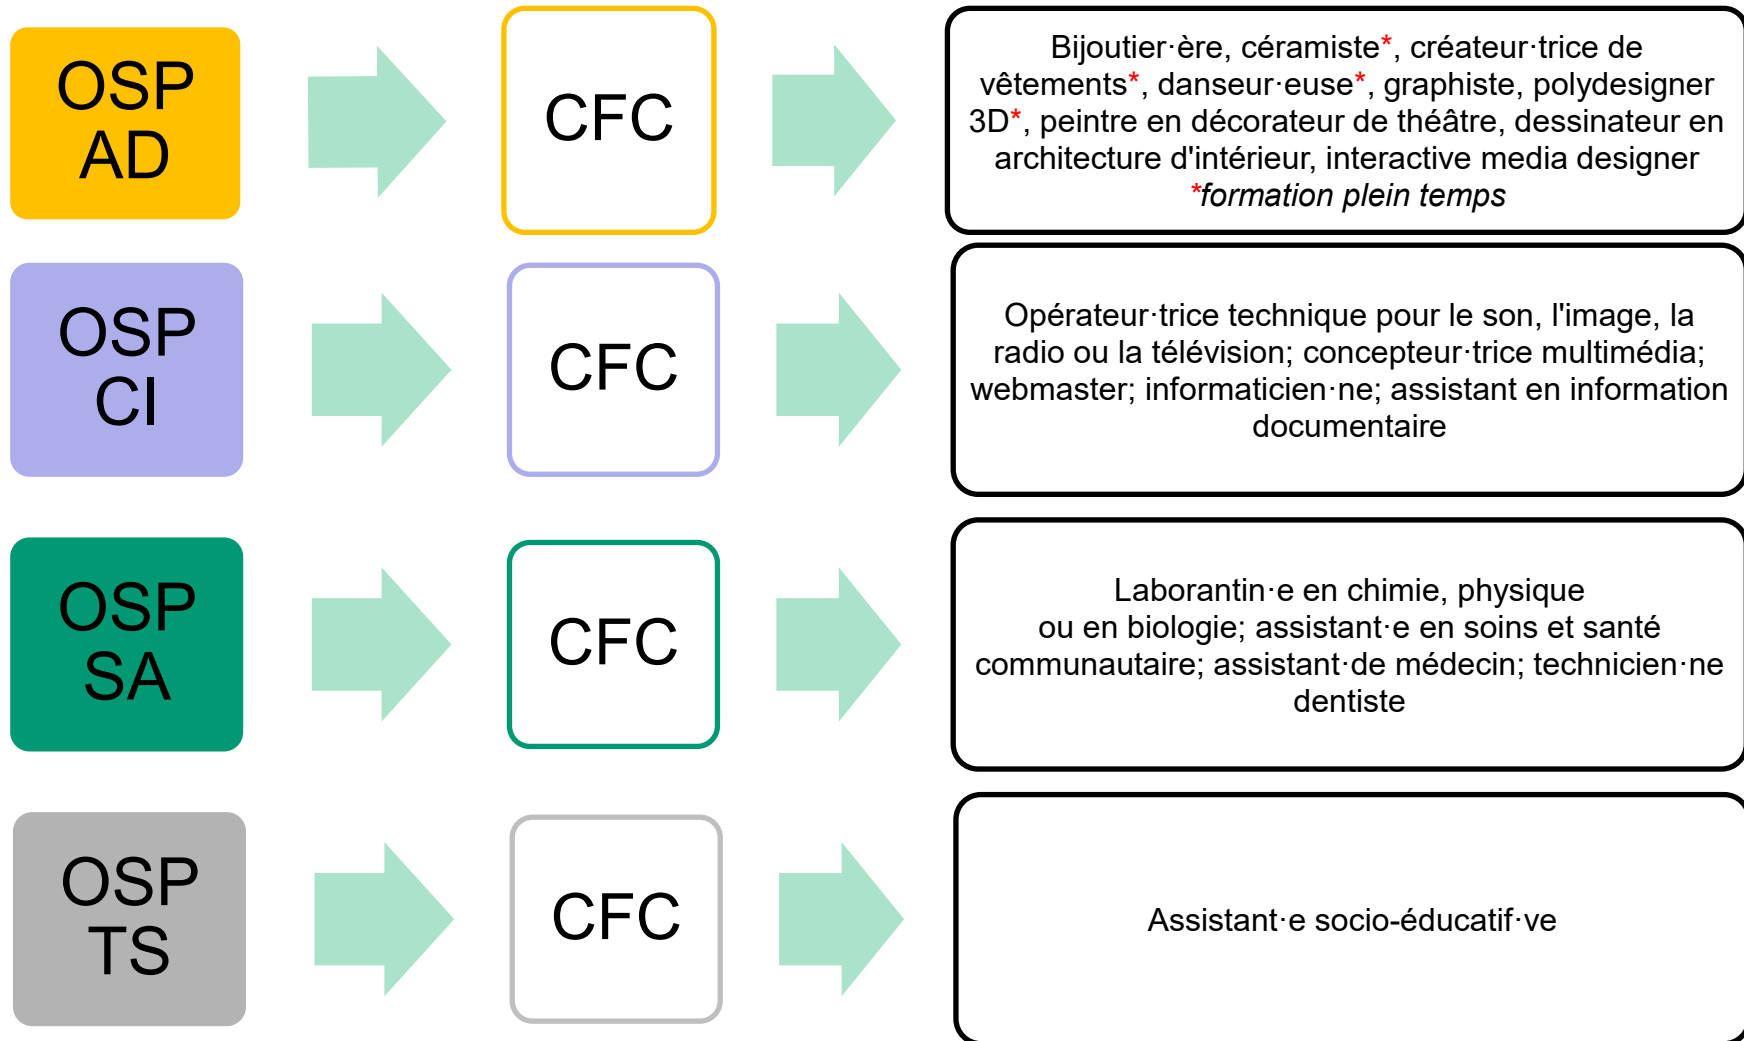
OSP AD

CFC

Bijoutier·ère, céramiste*, créateur·trice de vêtements*, danseur·euse*, graphiste, polydesigner 3D*, peintre en décorateur de théâtre, dessinateur en architecture d'intérieur, interactive media designer
*formation plein temps

OSP CI

CFC

Opérateur·trice technique pour le son, l'image, la radio ou la télévision; concepteur·trice multimédia; webmaster; informaticien·ne; assistant en information documentaire

OSP SA

CFC

Laborantin·e en chimie, physique ou en biologie; assistant·e en soins et santé communautaire; assistant·de médecin; technicien·ne dentiste

OSP TS

CFC

Assistant·e socio-éducatif·ve